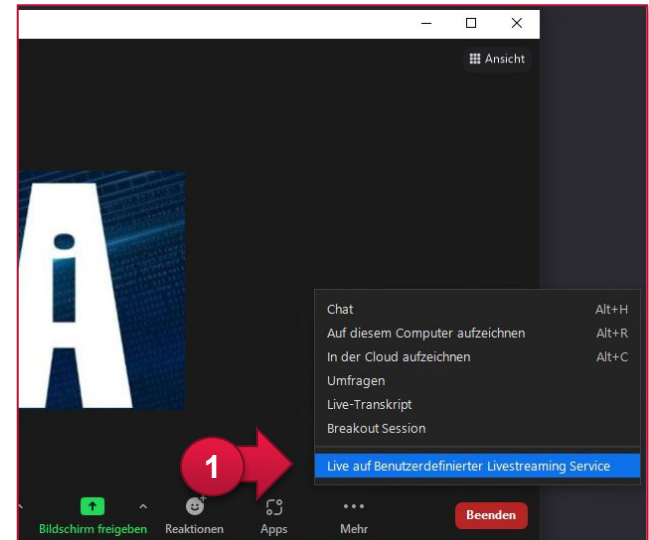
Ansicht

Chat Alt+H
Auf diesem Computer aufzeichnen Alt+R
In der Cloud aufzeichnen Alt+C
Umfragen
Live-Transkript
Breakout Session
Live auf Benutzerdefinierter Livestreaming Service

1

Bildschirm freigeben
Reaktionen
Apps
Mehr
Beenden